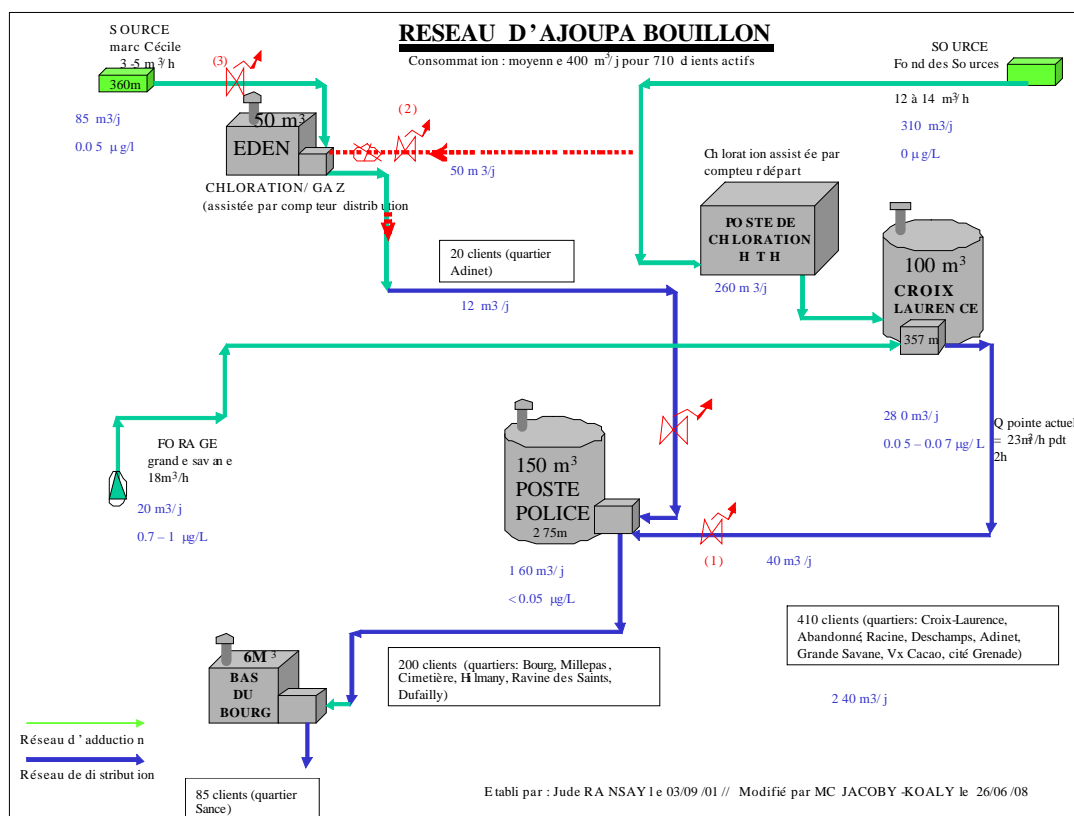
RESEAU D'AJOUPA BOUILLON

Consommation : moyenne 400 m$^3$/j pour 710 clients actifs

SOURCE
marc Cécile
3-5 m$^3$/h

360m

(3)

85 m3/j

0.05 µg/L

50 m$^3$

EDEN

(2)

50 m3/j

CHLORATION/ GAZ
(assistée par compteur distribution

SOURCE
Fond des Sources

12 à 14 m$^3$/h

310 m3/j

0 µg/L

Chloration assistée par compteur départ

POSTE DE CHLORATION HTH

260 m3/j

100 m$^3$

CROIX LAURENCE

357 m

20 clients (quartier Adinet)

12 m3/j

FORAGE
grande savane
18m$^3$/h

20 m3/j

0.7 – 1 µg/L

150 m$^3$
POSTE
POLICE
275m

280 m3/j

0.05 – 0.07 µg/L

Q pointe actuel = 23m$^3$/h pdt 2h

(1)

40 m3/j

160 m3/j

<0.05 µg/L

410 clients (quartiers: Croix-Laurence, Abandonné, Racine, Deschamps, Adinet, Grande Savane, Vx Cacao, cité Grenade)

240 m3/j

6M$^3$
BAS
DU
BOURG

200 clients (quartiers: Bourg, Millepas, Cimetière, Hilmany, Ravine des Saints, Dufailly)

Réseau d'adduction

Réseau de distribution

85 clients (quartier Sance)

Etabli par : Jude RANSAY le 03/09/01 // Modifié par MC JACOBY-KOALY le 26/06/08